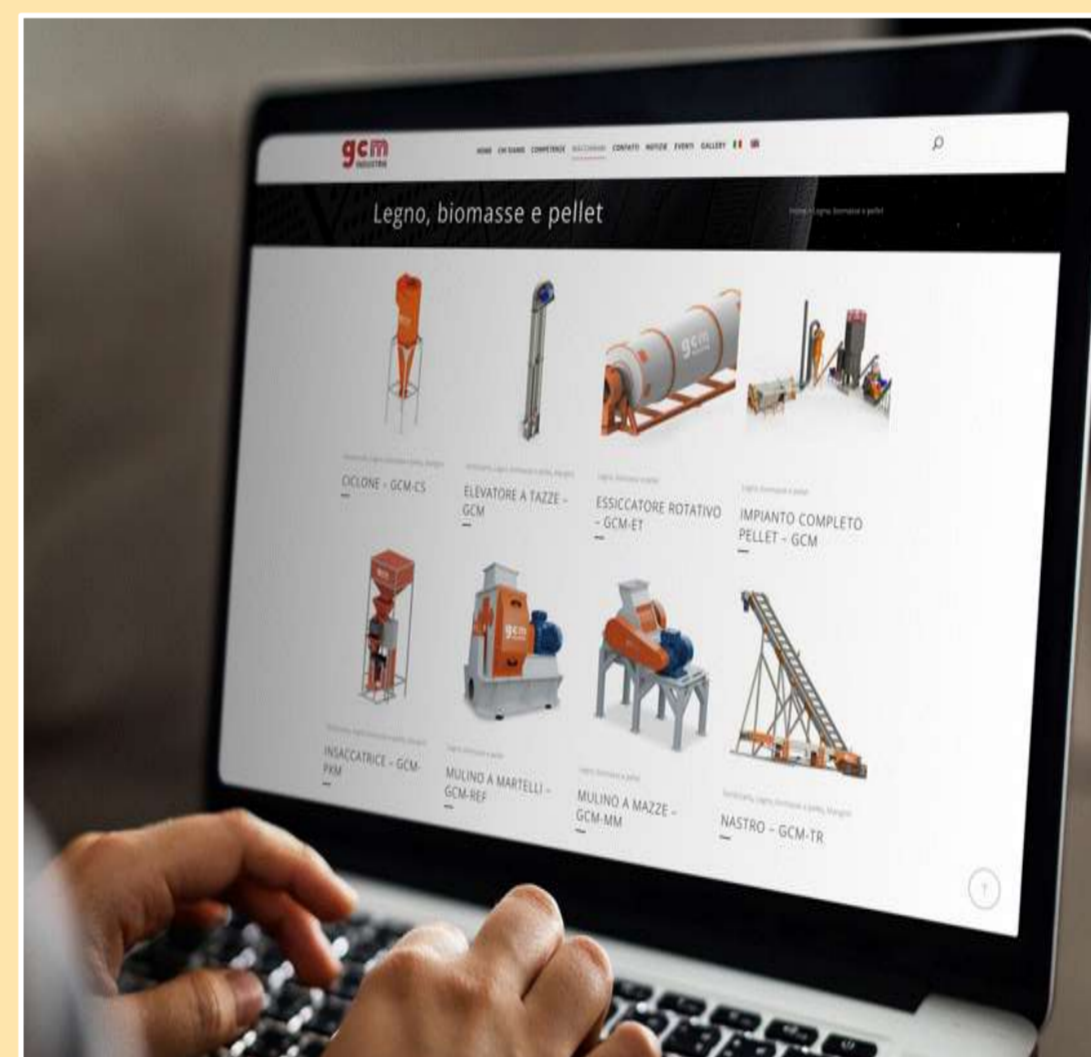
gcm
INDUSTRIE

HOME CHI SIAMO COMPETENZE MACCHINARI CONTATTO NOTIZIE EVENTI GALLERY

Legno, biomasse e pellet

Home / Legno, biomasse e pellet

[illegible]
CICLONE – GCM-CS

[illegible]
ELEVATORE A TAZZE – GCM

Legno, biomasse e pellet
ESSICCATORE ROTATIVO – GCM-ET

Legno, biomasse e pellet
IMPIANTO COMPLETO PELLET – GCM

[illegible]
INSACCATRICE – GCM-PKM

Legno, biomasse e pellet
MULINO A MARTELLI – GCM-REF

Legno, biomasse e pellet
MULINO A MAZZE – GCM-MM

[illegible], Legno, biomasse e pellet, Mangimi
NASTRO – GCM-TR